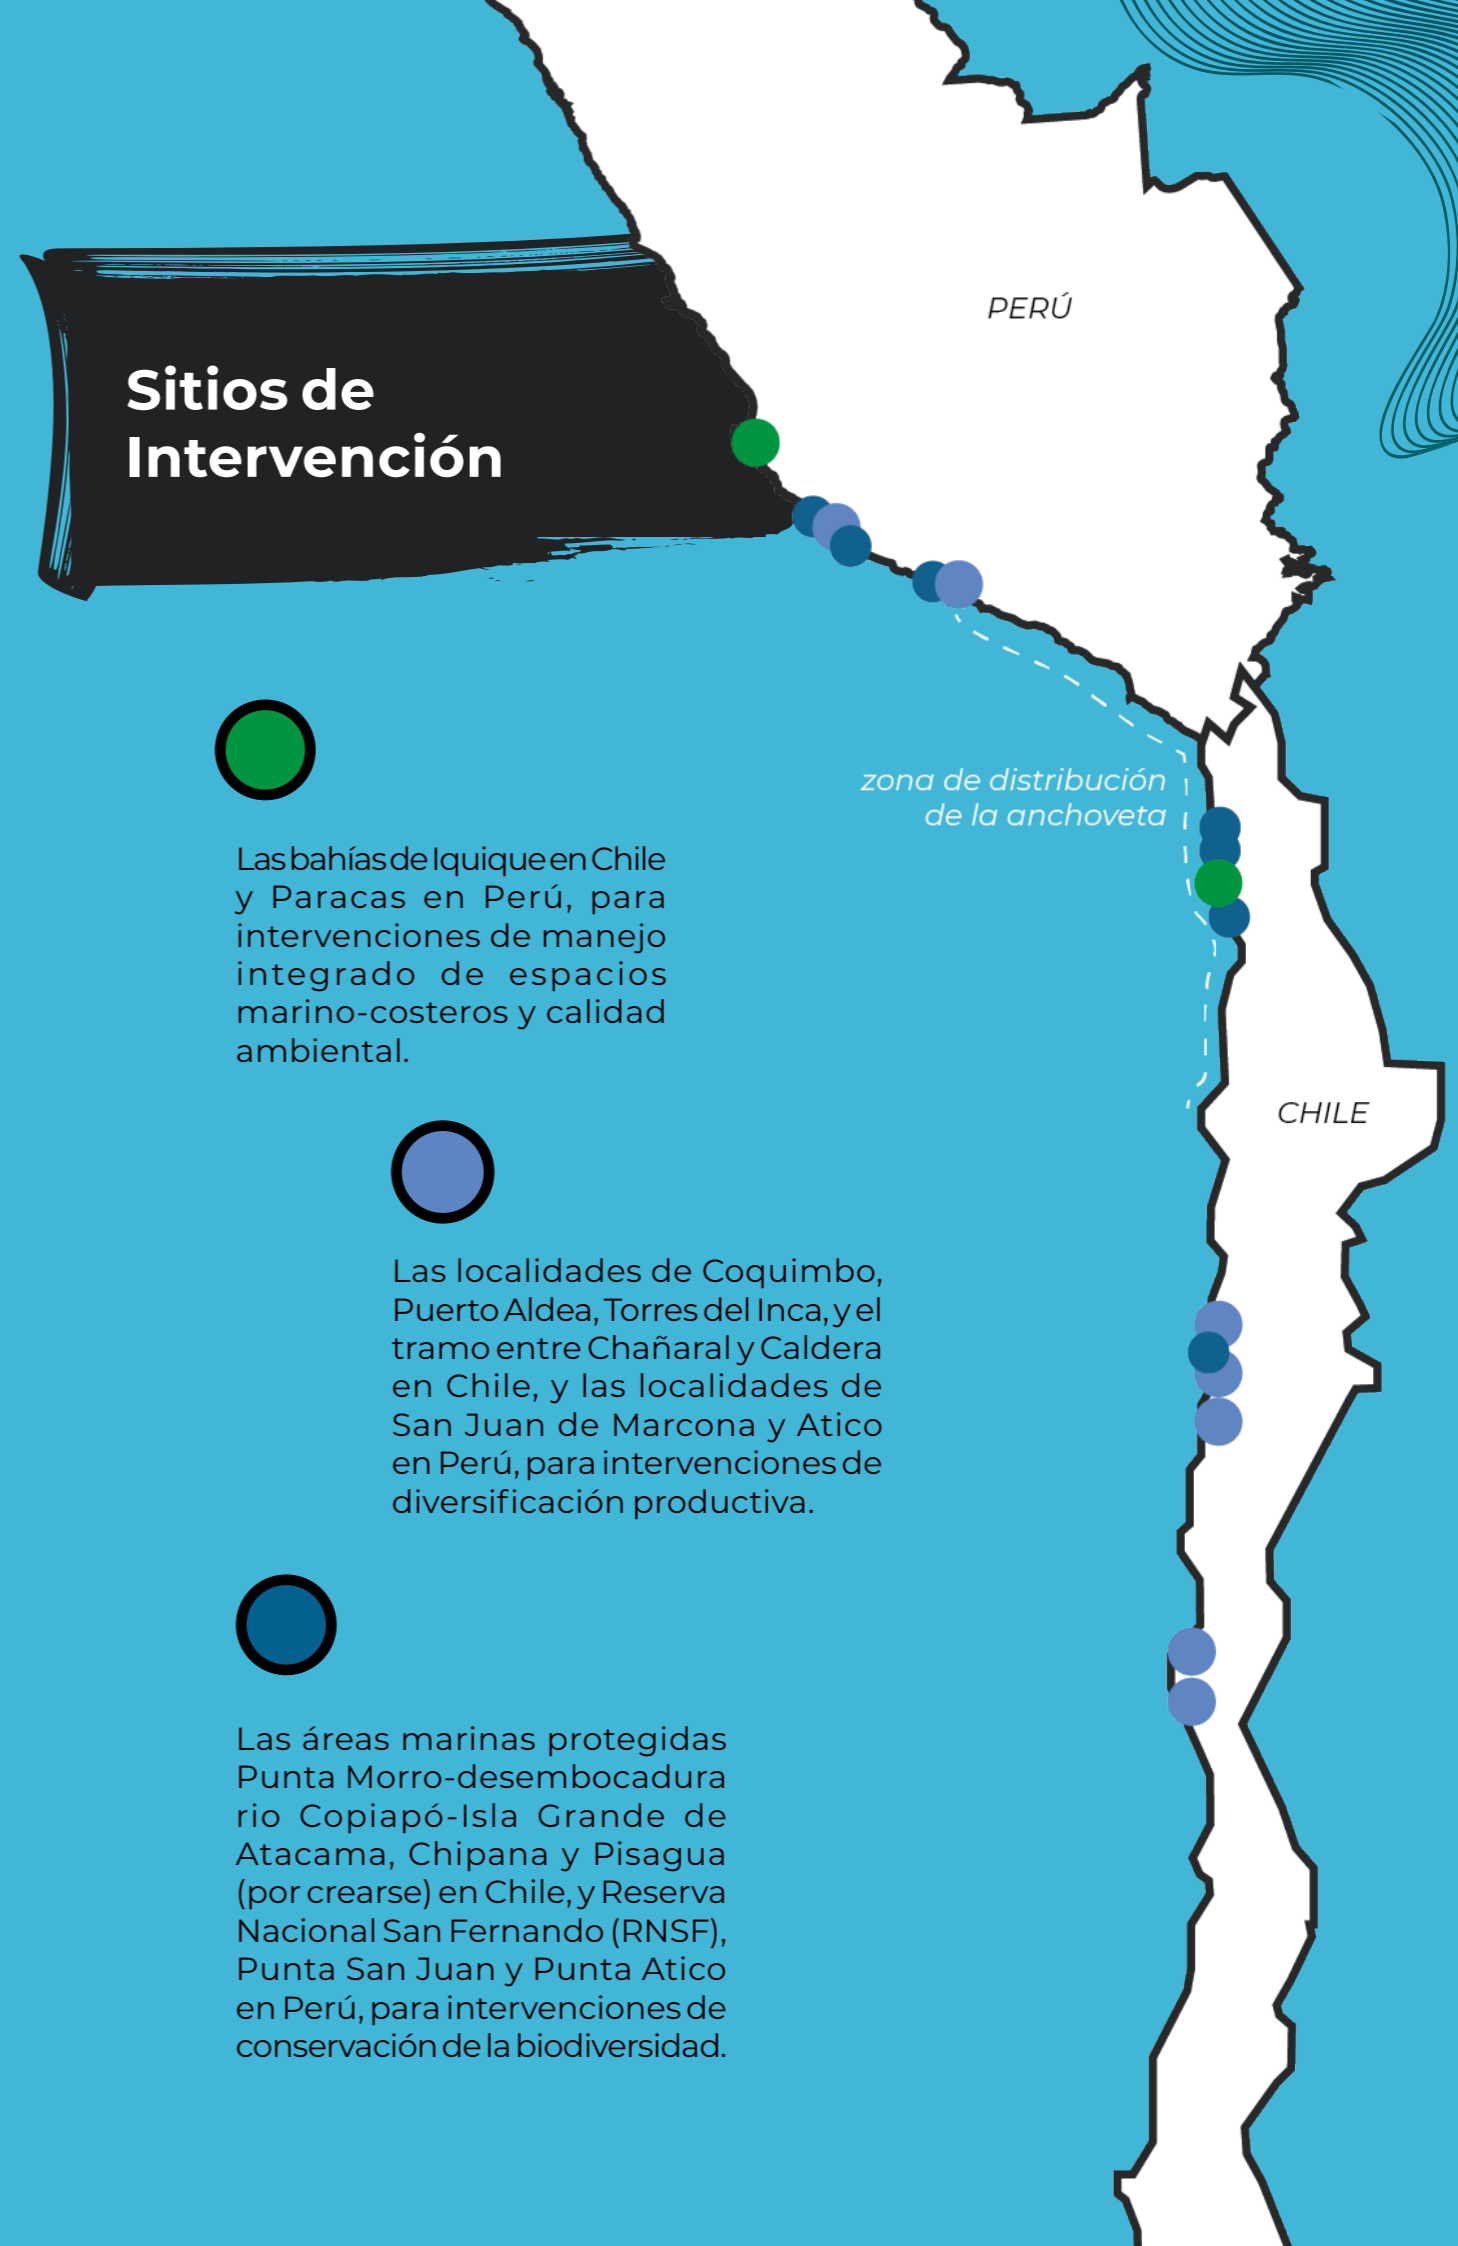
Sitios de Intervención

PERÚ

zona de distribución de la anchoveta

CHILE

Las bahías de Iquique en Chile y Paracas en Perú, para intervenciones de manejo integrado de espacios marino-costeros y calidad ambiental.

Las localidades de Coquimbo, Puerto Aldea, Torres del Inca, y el tramo entre Chañaral y Caldera en Chile, y las localidades de San Juan de Marcona y Atico en Perú, para intervenciones de diversificación productiva.

Las áreas marinas protegidas Punta Morro-desembocadura rio Copiapó-Isla Grande de Atacama, Chipana y Pisagua (por crearse) en Chile, y Reserva Nacional San Fernando (RNSF), Punta San Juan y Punta Atico en Perú, para intervenciones de conservación de la biodiversidad.